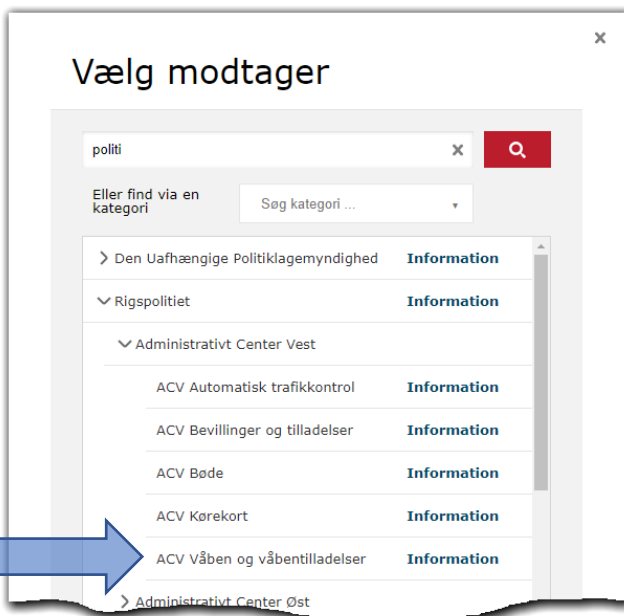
×

Vælg modtager

politi

Eller find via en kategori

Søg kategori ...

Den Uafhængige Politiklagemyndighed Information

Rigspolitiet Information

Administrativt Center Vest

ACV Automatisk trafikkontrol Information

ACV Bevillinger og tilladelser Information

ACV Bøde Information

ACV Kørekort Information

ACV Våben og våbentilladelser Information

Administrativt Center Øst